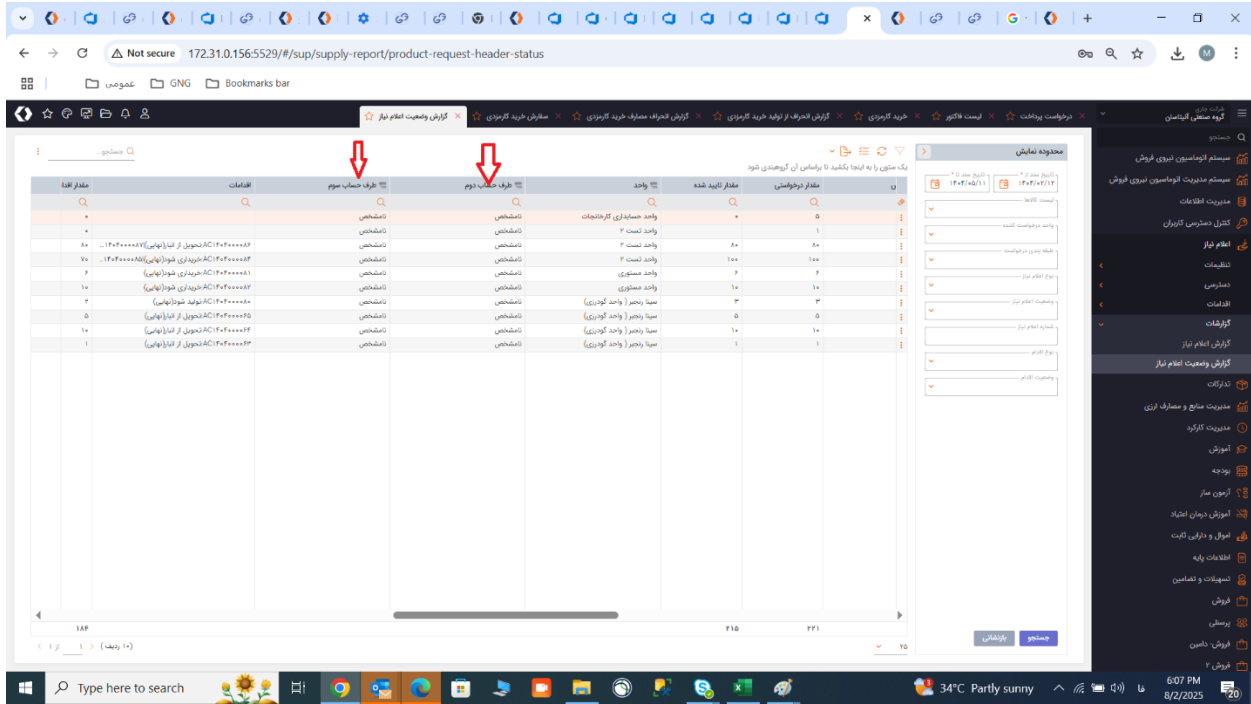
Not secure 172.31.0.156:5529/#/sup/supply-report/product-request-header-status

عمومی GNG Bookmarks bar

گزارش وضعیت اعلام نیاز | سفارش خرید کارمزدی | گزارش انحراف مصارف خرید کارمزدی | گزارش انحراف از تولید خرید کارمزدی | خرید کارمزدی | لیست فاکتور | درخواست پرداخت

شرکت جاری
گروه صنعتی آلیتاسان

جستجو
سیستم اتوماسیون نیروی فروش
سیستم مدیریت اتوماسیون نیروی فروش
مدیریت اطلاعات
کنترل دسترسی کاربران
اعلام نیاز
تنظیمات
دسترسی
اقدامات
گزارشات
گزارش اعلام نیاز
گزارش وضعیت اعلام نیاز
تدارکات
مدیریت منابع و مصارف ارزی
مدیریت کارکرد
آموزش
بودجه
آزمون ساز
آموزش درمان اعتیاد
اموال و دارایی ثابت
اطلاعات پایه
تسهیلات و تضامین
فروش
پرسنلی
فروش- دامین
فروش ۲

محدوده نمایش
تاریخ سند از * ۱۴۰۴/۰۲/۱۲
تاریخ سند تا * ۱۴۰۴/۰۵/۱۱
لیست کالاها
واحد درخواست کننده
طبقه بندی درخواست
نوع اعلام نیاز
وضعیت اعلام نیاز
شماره اعلام نیاز
نوع اقدام
وضعیت اقدام
جستجو بازنشانی

یک ستون را به اینجا بکشید تا براساس آن گروهبندی شود

جستجو...

| ن | مقدار درخواستی | مقدار تایید شده | واحد | طرف حساب دوم | طرف حساب سوم | اقدامات | مقدار اقدا |
|---|---|---|---|---|---|---|---|
| | ۵ | ۰ | واحد حسابداری کارخانجات | نامشخص | | | ۰ |
| | ۱ | | واحد تست ۲ | نامشخص | نامشخص | | ۰ |
| | ۸۰ | ۸۰ | واحد تست ۲ | نامشخص | نامشخص | AC۱۴۰۴۰۰۰۰۸۶:تحویل از انبار(نهایی)، AC۱۴۰۴۰۰۰۰۸۷... | ۸۰ |
| | ۱۰۰ | ۱۰۰ | واحد تست ۲ | نامشخص | نامشخص | AC۱۴۰۴۰۰۰۰۸۴:خریداری شود(نهایی)، AC۱۴۰۴۰۰۰۰۸۵... | ۷۰ |
| | ۶ | ۶ | واحد مستوری | نامشخص | نامشخص | AC۱۴۰۴۰۰۰۰۸۱:خریداری شود(نهایی) | ۶ |
| | ۱۰ | ۱۰ | واحد مستوری | نامشخص | نامشخص | AC۱۴۰۴۰۰۰۰۸۲:خریداری شود(نهایی) | ۱۰ |
| | ۳ | ۳ | سینا رنجبر ( واحد گودرزی) | نامشخص | نامشخص | AC۱۴۰۴۰۰۰۰۸۰:تولید شود(نهایی) | ۳ |
| | ۵ | ۵ | سینا رنجبر ( واحد گودرزی) | نامشخص | نامشخص | AC۱۴۰۴۰۰۰۰۶۵:تحویل از انبار(نهایی) | ۵ |
| | ۱۰ | ۱۰ | سینا رنجبر ( واحد گودرزی) | نامشخص | نامشخص | AC۱۴۰۴۰۰۰۰۶۴:تحویل از انبار(نهایی) | ۱۰ |
| | ۱ | ۱ | سینا رنجبر ( واحد گودرزی) | نامشخص | نامشخص | AC۱۴۰۴۰۰۰۰۶۳:تحویل از انبار(نهایی) | ۱ |
| | ۲۲۱ | ۲۱۵ | | | | | ۱۸۴ |

۲۵ (۱۰ ردیف) ۱ از ۱

Type here to search
34°C Partly sunny
6:07 PM
8/2/2025